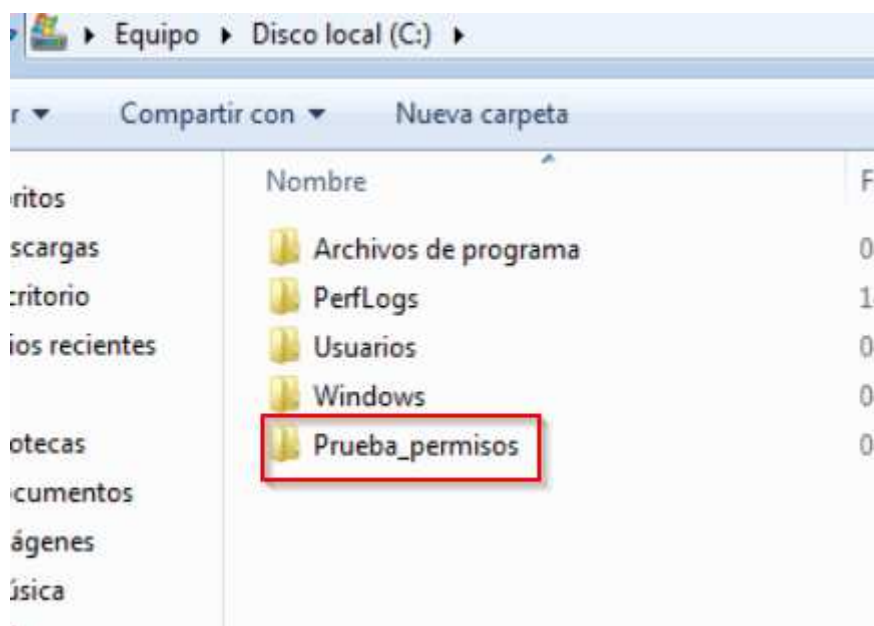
▸ Equipo ▸ Disco local (C:) ▸

r ▾ Compartir con ▾ Nueva carpeta

Nombre F

ritos
scargas
critorio
ios recientes

otecas
cumentos
ágenes
úsica

Archivos de programa 0
PerfLogs 1
Usuarios 0
Windows 0
Prueba_permisos 0